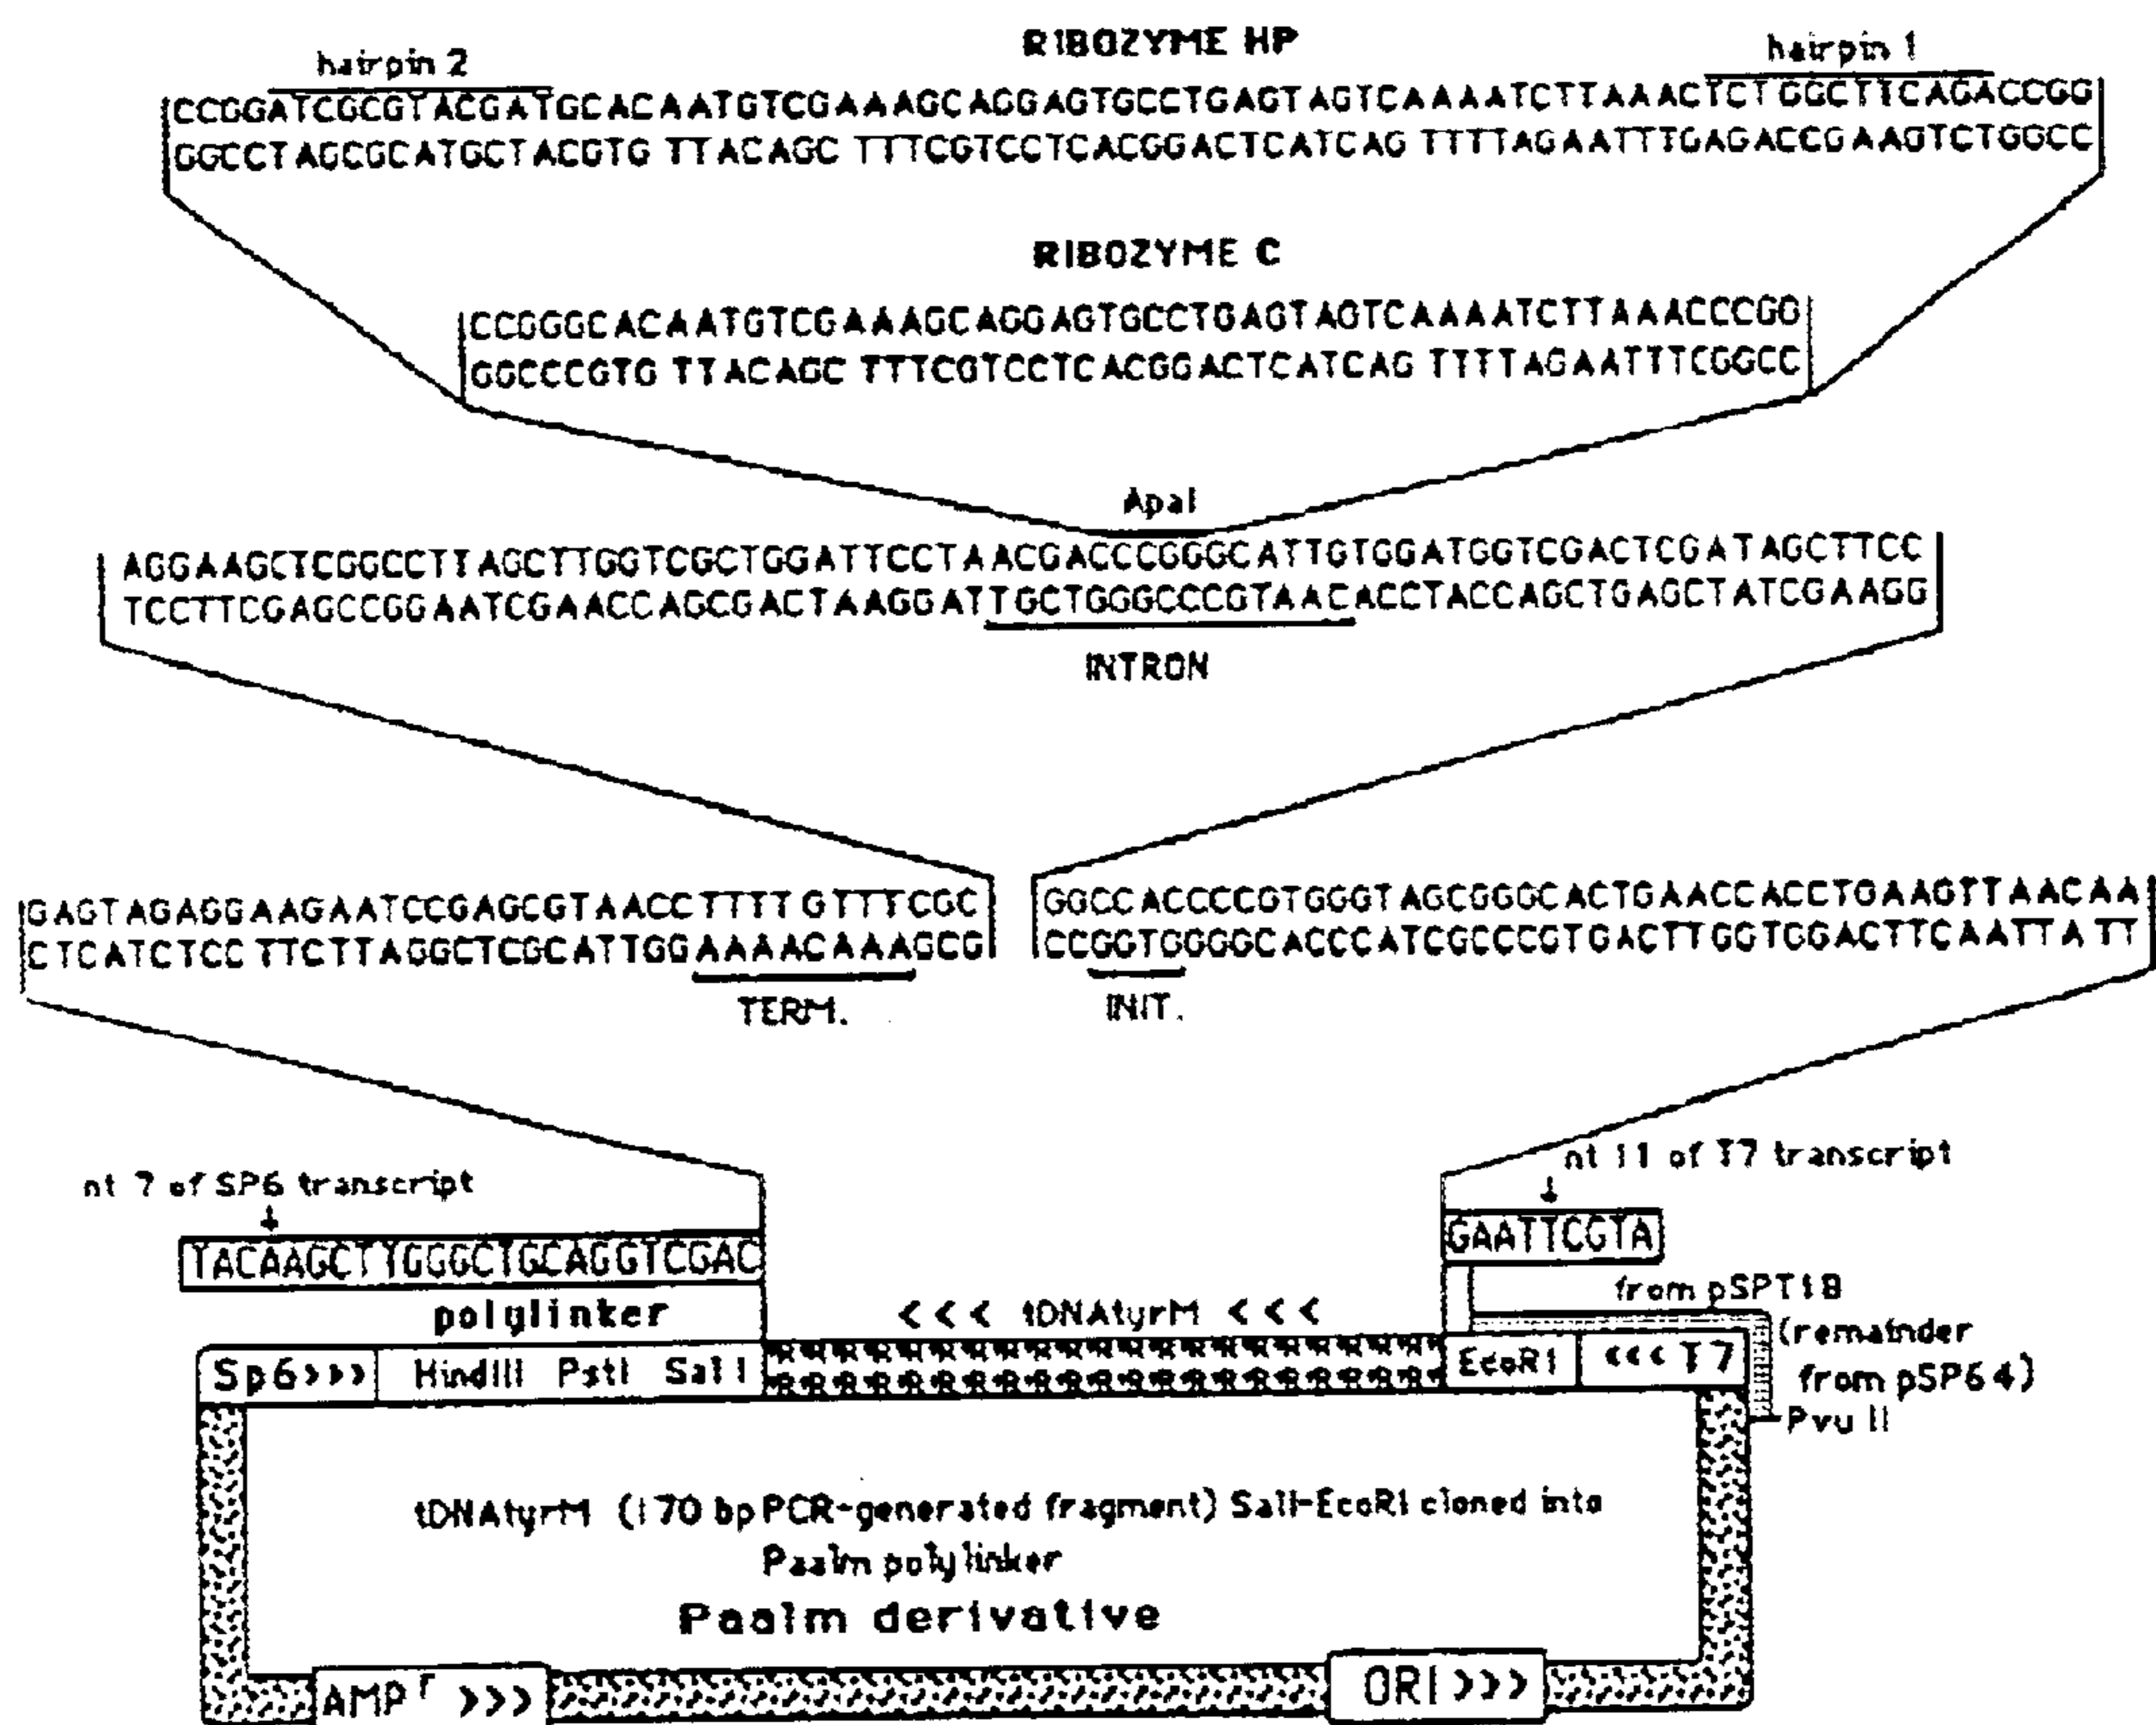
RIBOZYME HP

hairpin 2

hairpin 1

CCGGATCGCGTACGATGCACAATGTCGAAAGCAGGAGTGCCTGAGTAGTCAAAATCTTAAACTCTGGCTTCAGACCGG
GGCCTAGCGCATGCTACGTG TTACAGC TTTCGTCCTCACGGACTCATCAG TTTTAGAATTTGAGACCGAAGTCTGGCC

RIBOZYME C

CCGGGCACAATGTCGAAAGCAGGAGTGCCTGAGTAGTCAAAATCTTAAACCCGG
GGCCCGTG TTACAGC TTTCGTCCTCACGGACTCATCAG TTTTAGAATTTCGGCC

ApaI

AGGAAGCTCGGCCTTAGCTTGGTCGCTGGATTCCTAACGACCCGGGCATTGTGGATGGTCGACTCGATAGCTTCC
TCCTTCGAGCCGGAATCGAACCAGCGACTAAGGATTGCTGGGCCCGTAACACCTACCAGCTGAGCTATCGAAGG

INTRON

GAGTAGAGGAAGAATCCGAGCGTAACCTTTTGTTTCGC
CTCATCTCCTTCTTAGGCTCGCATTGGAAAACAAAGCG

TERM.

GGCCACCCCGTGGGTAGCGGGCACTGAACCACCTGAAGTTAACAA
CCGGTGGGGCACCCATCGCCCGTGACTTGGTGGACTTCAATTATT

INIT.

nt 7 of SP6 transcript

TACAAGCTTGGGCTGCAGGTCGAC

polylinker

nt 11 of T7 transcript

GAATTCGTA

from pSPT18

<<< tDNAtyrM <<<

(remainder from pSP64)

Sp6>>> HindIII PstI SalI

EcoRI

<<< T7

Pvu II

tDNAtyrM (170 bp PCR-generated fragment) SalI-EcoRI cloned into Paalm polylinker

Paalm derivative

AMP$^r$ >>>

ORI >>>